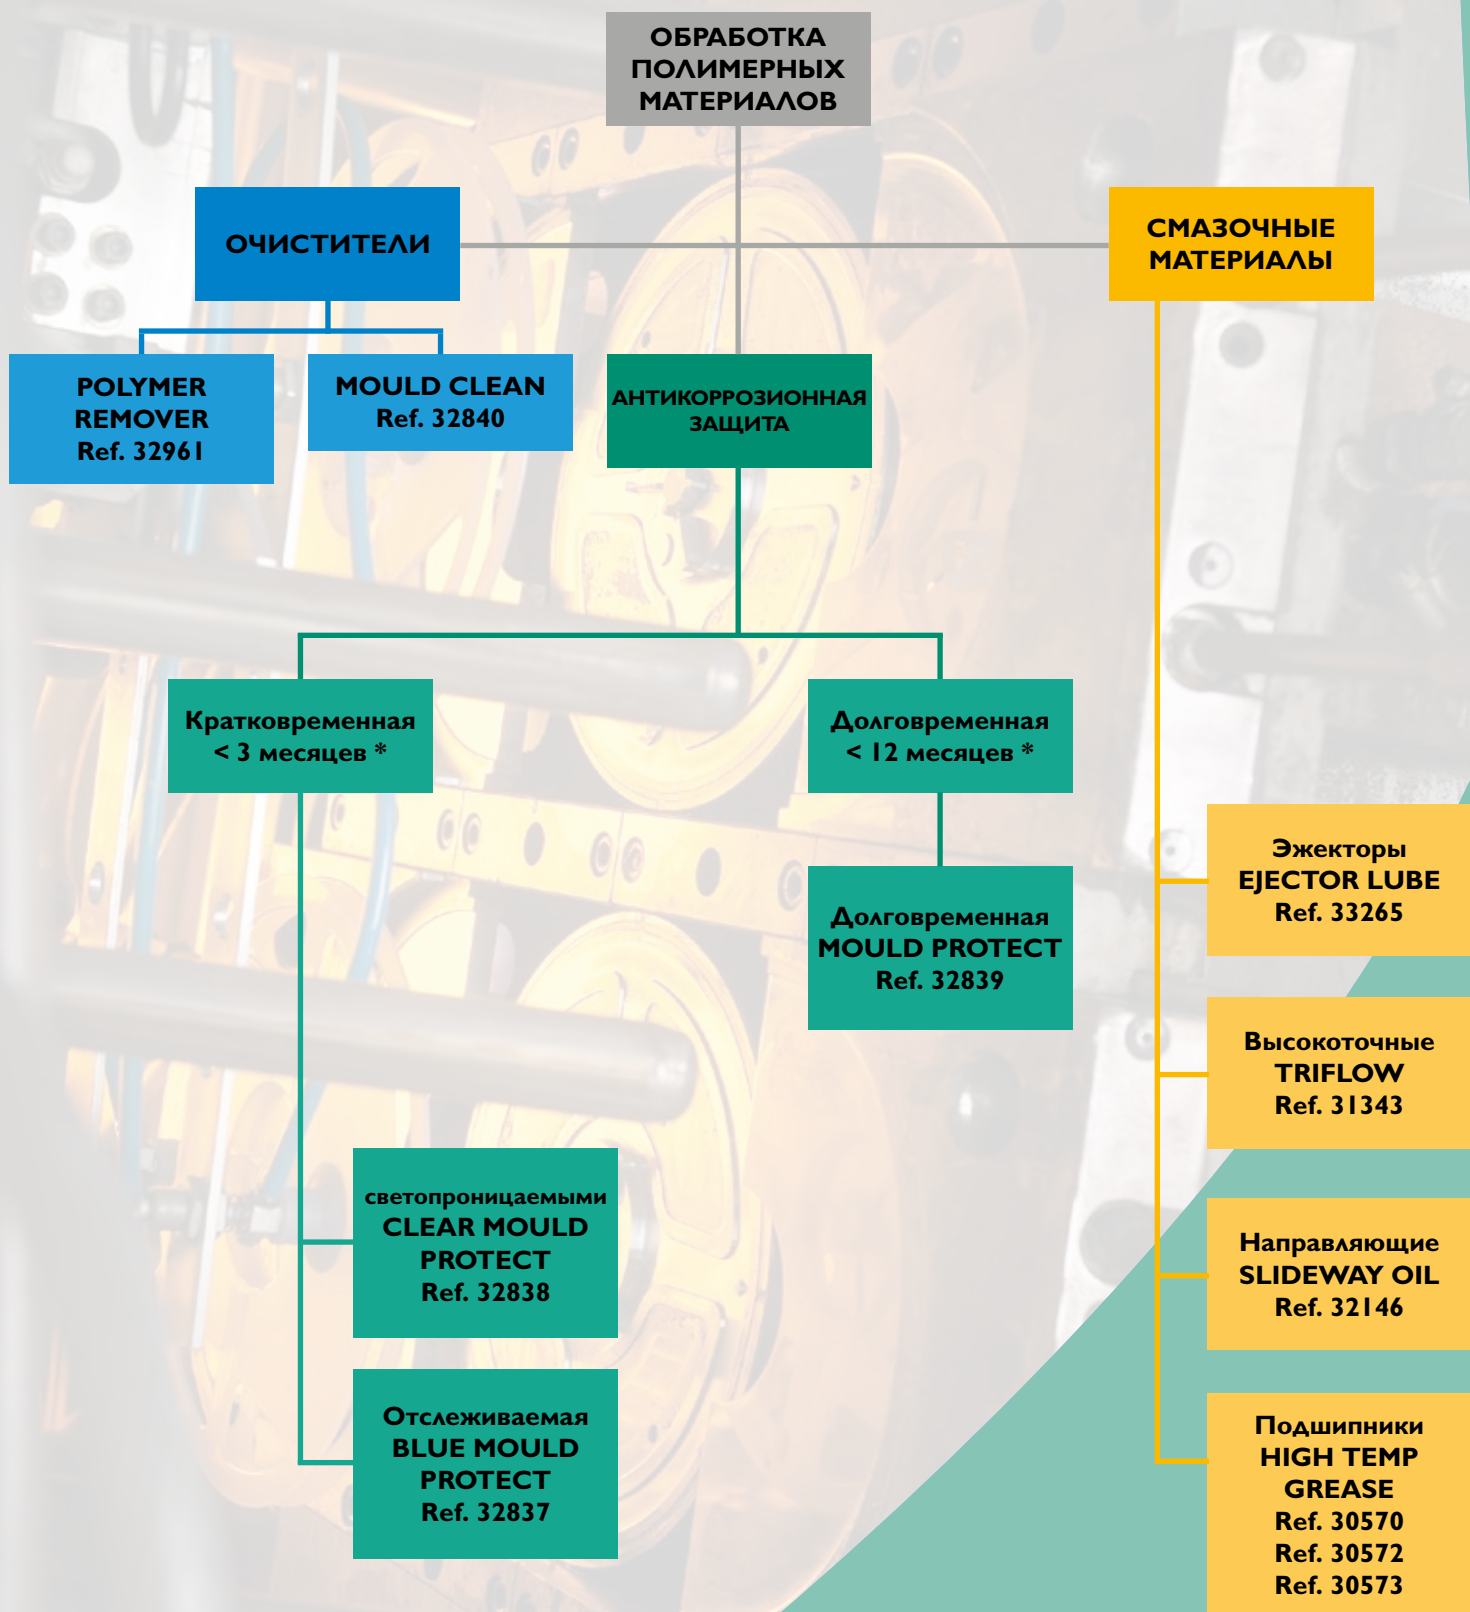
ОБРАБОТКА ПОЛИМЕРНЫХ МАТЕРИАЛОВ

ОЧИСТИТЕЛИ

СМАЗОЧНЫЕ МАТЕРИАЛЫ

POLYMER REMOVER Ref. 32961

MOULD CLEAN Ref. 32840

АНТИКОРРОЗИОННАЯ ЗАЩИТА

Кратковременная < 3 месяцев *

Долговременная < 12 месяцев *

Эжекторы EJECTOR LUBE Ref. 33265

Долговременная MOULD PROTECT Ref. 32839

Высокоточные TRIFLOW Ref. 31343

светопроницаемыми CLEAR MOULD PROTECT Ref. 32838

Направляющие SLIDEWAY OIL Ref. 32146

Отслеживаемая BLUE MOULD PROTECT Ref. 32837

Подшипники HIGH TEMP GREASE Ref. 30570 Ref. 30572 Ref. 30573